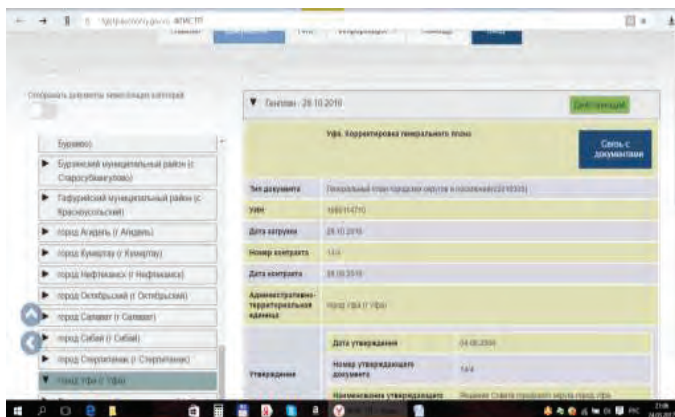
Отображать документы нижележащих категорий

Бураево)

▶ Бурзянский муниципальный район (с Старосубхангулово)

▶ Гафурийский муниципальный район (с Красноусольский)

▶ город Агидель (г Агидель)

▶ город Кумертау (г Кумертау)

▶ город Нефтекамск (г Нефтекамск)

▶ город Октябрьский (г Октябрьский)

▶ город Салават (г Салават)

▶ город Сибай (г Сибай)

▶ город Стерлитамак (г Стерлитамак)

▼ город Уфа (г Уфа)

▼ Генплан - 26.10.2016

Действующий

Уфа. Корректировка генерального плана

Связь с документами

| | |
|---|---|
| Тип документа | Генеральный план городского округа и поселения(220103) |
| УИН | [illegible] |
| Дата загрузки | 26.10.2016 |
| Номер контракта | 1/4 |
| Дата контракта | 26.10.2016 |
| Административно-территориальная единица | город Уфа (г Уфа) |

| | | |
|---|---|---|
| Утверждение | Дата утверждения | 04.08.2006 |
| | Номер утверждающего документа | 14/4 |
| | Наименование утверждающего | Решение Совета городского округа город Уфа |